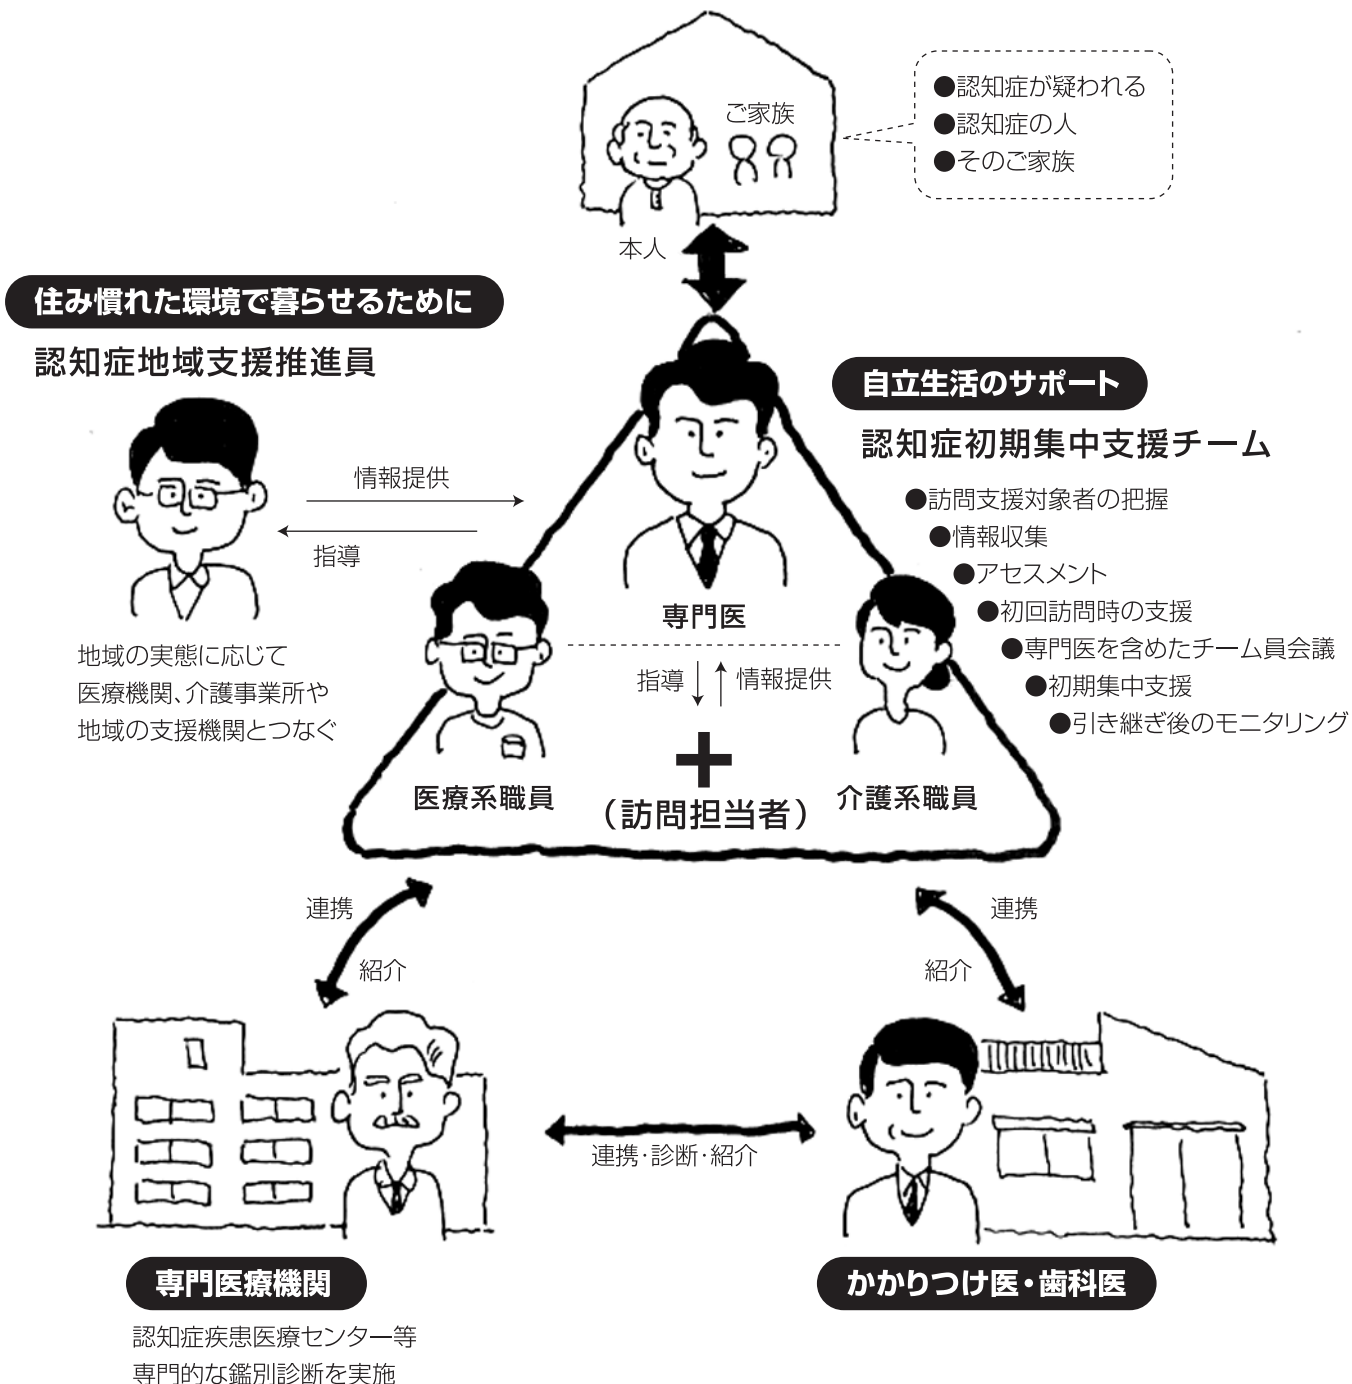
ご家族

本人

●認知症が疑われる
●認知症の人
●そのご家族

住み慣れた環境で暮らせるために

認知症地域支援推進員

情報提供

指導

地域の実態に応じて医療機関、介護事業所や地域の支援機関とつなぐ

自立生活のサポート

認知症初期集中支援チーム

●訪問支援対象者の把握
●情報収集
●アセスメント
●初回訪問時の支援
●専門医を含めたチーム員会議
●初期集中支援
●引き継ぎ後のモニタリング

専門医

指導

情報提供

医療系職員

＋

（訪問担当者）

介護系職員

連携

紹介

連携

紹介

連携・診断・紹介

専門医療機関

認知症疾患医療センター等
専門的な鑑別診断を実施

かかりつけ医・歯科医